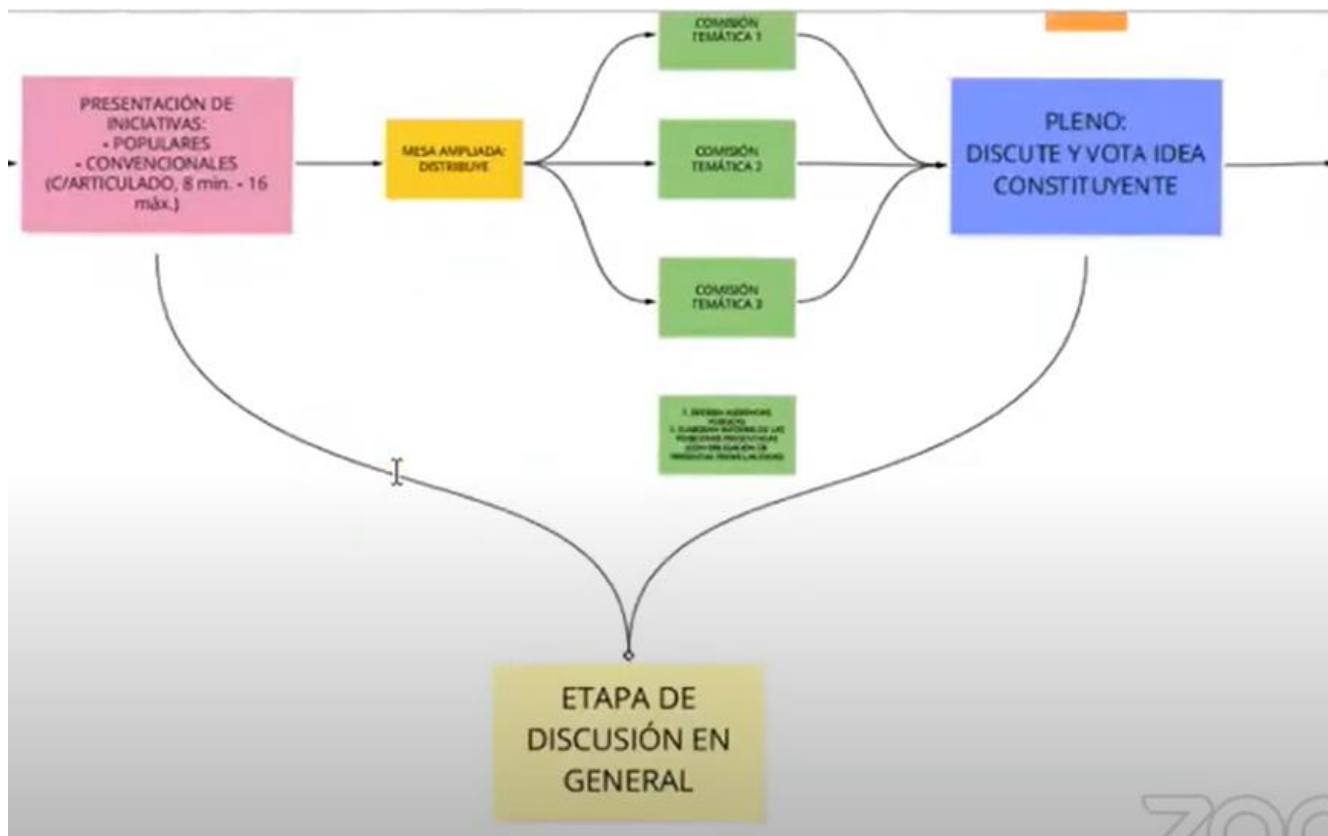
PRESENTACIÓN DE INICIATIVAS:
• POPULARES
• CONVENCIONALES
(C/ARTICULADO, 8 min. - 16 máx.)

MESA AMPLIADA: DISTRIBUYE

COMISIÓN TEMÁTICA 1

COMISIÓN TEMÁTICA 2

COMISIÓN TEMÁTICA 3

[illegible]

PLENO:
DISCUTE Y VOTA IDEA CONSTITUYENTE

ETAPA DE DISCUSIÓN EN GENERAL

ZOO